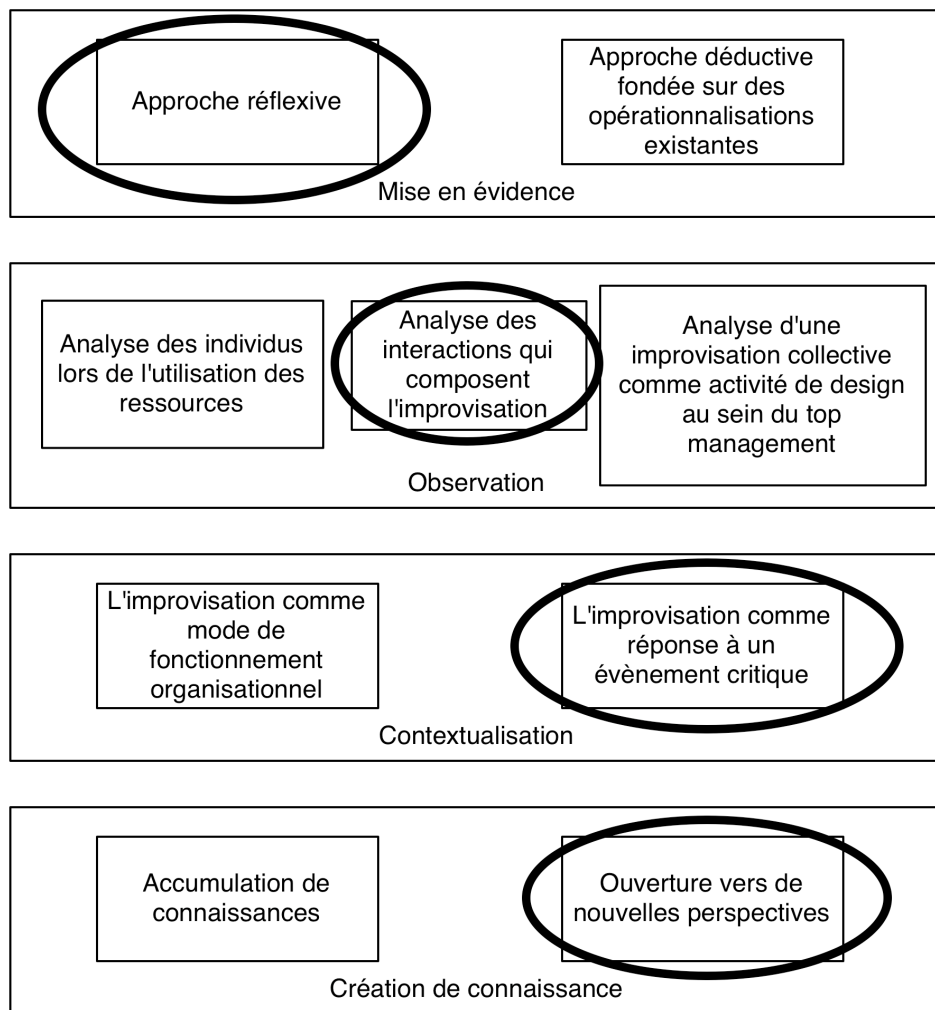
Approche réflexive

Approche déductive fondée sur des opérationnalisations existantes

Mise en évidence

Analyse des individus lors de l'utilisation des ressources

Analyse des interactions qui composent l'improvisation

Analyse d'une improvisation collective comme activité de design au sein du top management

Observation

L'improvisation comme mode de fonctionnement organisationnel

L'improvisation comme réponse à un évènement critique

Contextualisation

Accumulation de connaissances

Ouverture vers de nouvelles perspectives

Création de connaissance